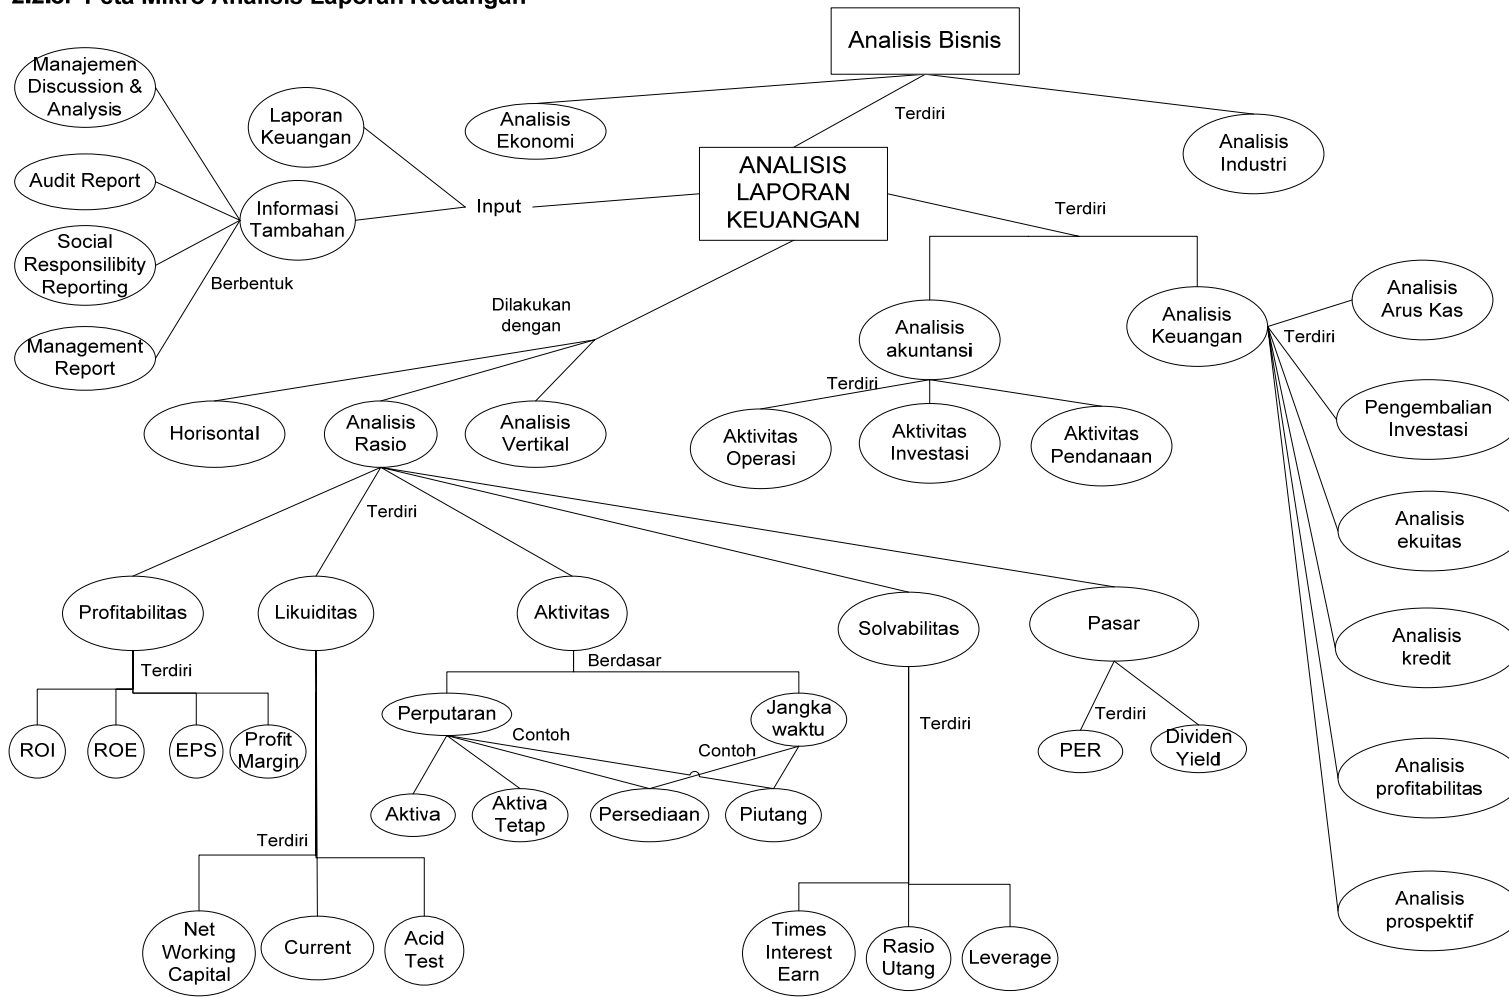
2.2.3. Peta Mikro Analisis Laporan Keuangan

Analisis Bisnis

Terdiri

Analisis Ekonomi

Analisis Industri

ANALISIS LAPORAN KEUANGAN

Input

Laporan Keuangan

Informasi Tambahan

Berbentuk

Manajemen Discussion & Analysis

Audit Report

Social Responsilibity Reporting

Management Report

Terdiri

Analisis akuntansi

Terdiri

Aktivitas Operasi

Aktivitas Investasi

Aktivitas Pendanaan

Analisis Keuangan

Terdiri

Analisis Arus Kas

Pengembalian Investasi

Analisis ekuitas

Analisis kredit

Analisis profitabilitas

Analisis prospektif

Dilakukan dengan

Horisontal

Analisis Rasio

Analisis Vertikal

Terdiri

Profitabilitas

Terdiri

ROI

ROE

EPS

Profit Margin

Likuiditas

Terdiri

Net Working Capital

Current

Acid Test

Aktivitas

Berdasar

Perputaran

Contoh

Jangka waktu

Contoh

Aktiva

Aktiva Tetap

Persediaan

Piutang

Solvabilitas

Terdiri

Times Interest Earn

Rasio Utang

Leverage

Pasar

Terdiri

PER

Dividen Yield